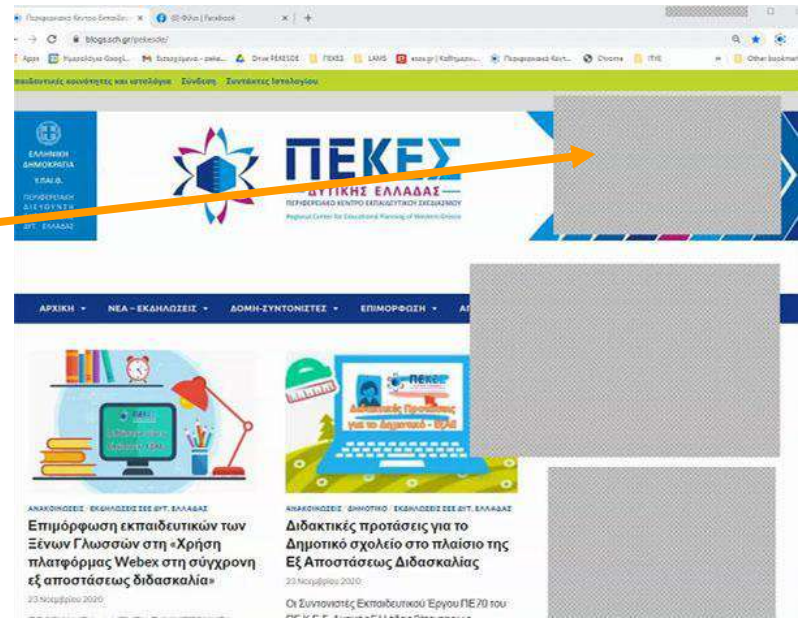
Περιφερειακό Κέντρο Εκπαιδευτ... × (6) Φίλοι | Facebook × +

blogs.sch.gr/pekeside/

Apps Ημερολόγιο Google... Εισερχόμενα - peke... Drive ΠΕΚΕΣΔΕ ΠΕΚΕΣ LAMS esos.gr | Καθημεριν... Περιφερειακό Κεντ... Chrome ΙΤΥΕ Other bookmarks

παιδευτικές κοινότητες και ιστολόγια Σύνδεση Συντάκτες Ιστολογίου

ΕΛΛΗΝΙΚΗ ΔΗΜΟΚΡΑΤΙΑ Υ.ΠΑΙ.Θ. ΠΕΡΙΦΕΡΕΙΑΚΗ ΔΙΕΥΘΥΝΣΗ ... ΔΥΤ. ΕΛΛΑΔΑΣ

ΠΕΚΕΣ ΔΥΤΙΚΗΣ ΕΛΛΑΔΑΣ
ΠΕΡΙΦΕΡΕΙΑΚΟ ΚΕΝΤΡΟ ΕΚΠΑΙΔΕΥΤΙΚΟΥ ΣΧΕΔΙΑΣΜΟΥ
Regional Center for Educational Planning of Western Greece

ΑΡΧΙΚΗ ΝΕΑ - ΕΚΔΗΛΩΣΕΙΣ ΔΟΜΗ-ΣΥΝΤΟΝΙΣΤΕΣ ΕΠΙΜΟΡΦΩΣΗ Α

ΠΕΚΕΣ
Διδακτικές Προτάσεις για το Δημοτικό - ΕξΑ

ΑΝΑΚΟΙΝΩΣΕΙΣ ΕΚΔΗΛΩΣΕΙΣ ΣΕΕ ΔΥΤ. ΕΛΛΑΔΑΣ
Επιμόρφωση εκπαιδευτικών των Ξένων Γλωσσών στη «Χρήση πλατφόρμας Webex στη σύγχρονη εξ αποστάσεως διδασκαλία»
23 Νοεμβρίου 2020

ΑΝΑΚΟΙΝΩΣΕΙΣ ΔΗΜΟΤΙΚΟ ΕΚΔΗΛΩΣΕΙΣ ΣΕΕ ΔΥΤ. ΕΛΛΑΔΑΣ
Διδακτικές προτάσεις για το Δημοτικό σχολείο στο πλαίσιο της Εξ Αποστάσεως Διδασκαλίας
23 Νοεμβρίου 2020
Οι Συντονιστές Εκπαιδευτικού Έργου ΠΕ70 του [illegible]